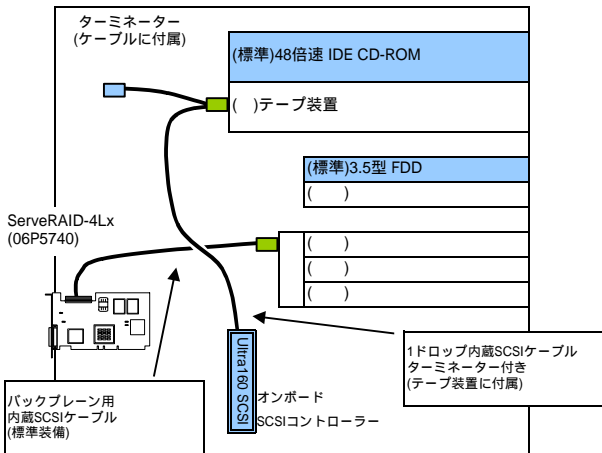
ターミネーター
(ケーブルに付属)

(標準)48倍速 IDE CD-ROM

( )テープ装置

(標準)3.5型 FDD

( )

ServeRAID-4Lx
(06P5740)

( )

( )

( )

Ultra160 SCSI

1ドロップ内蔵SCSIケーブル
ターミネーター付き
(テープ装置に付属)

バックプレーン用
内蔵SCSIケーブル
(標準装備)

オンボード
SCSIコントローラー